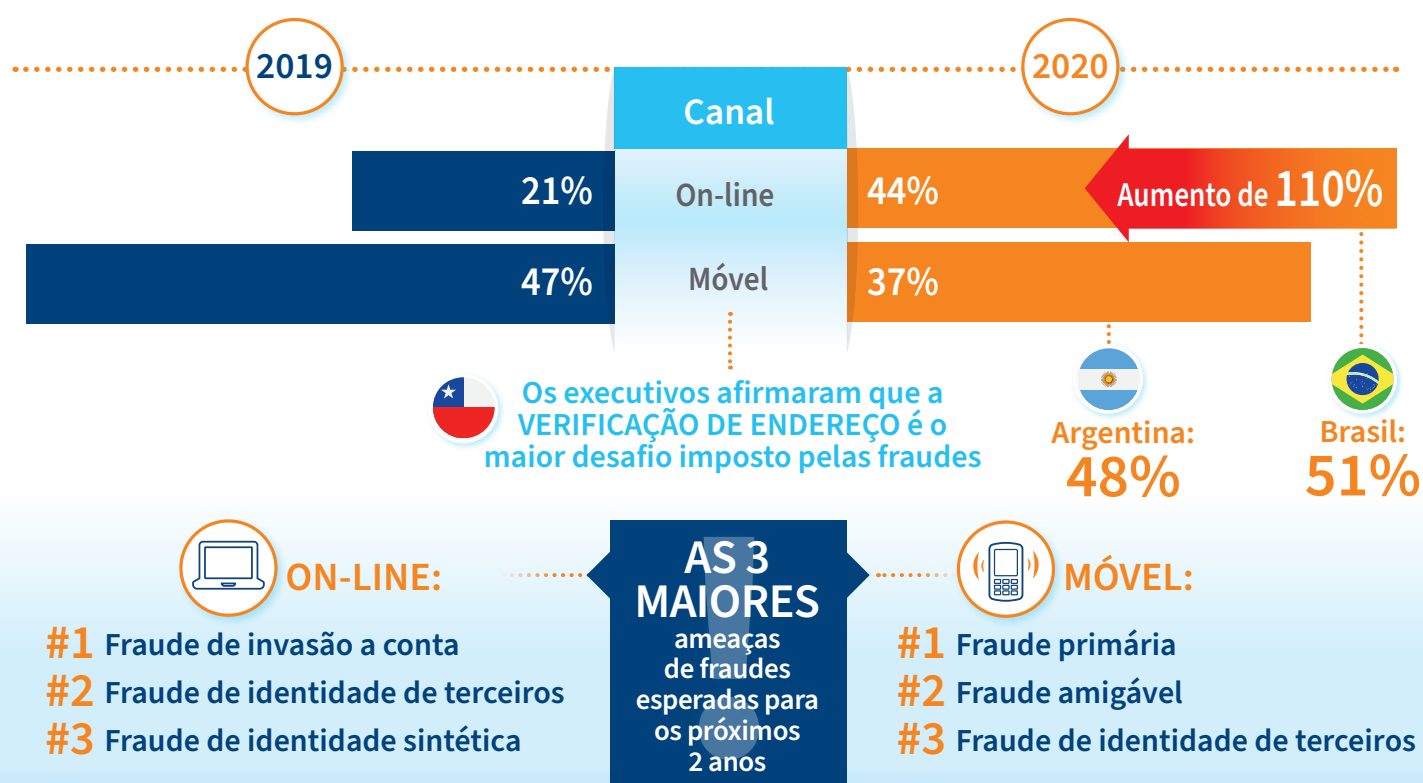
2019

2020

Canal

21% On-line 44%

Aumento de 110%

47% Móvel 37%

Os executivos afirmaram que a VERIFICAÇÃO DE ENDEREÇO é o maior desafio imposto pelas fraudes

Argentina: 48%

Brasil: 51%

ON-LINE:

#1 Fraude de invasão a conta
#2 Fraude de identidade de terceiros
#3 Fraude de identidade sintética

AS 3 MAIORES ameaças de fraudes esperadas para os próximos 2 anos

MÓVEL:

#1 Fraude primária
#2 Fraude amigável
#3 Fraude de identidade de terceiros